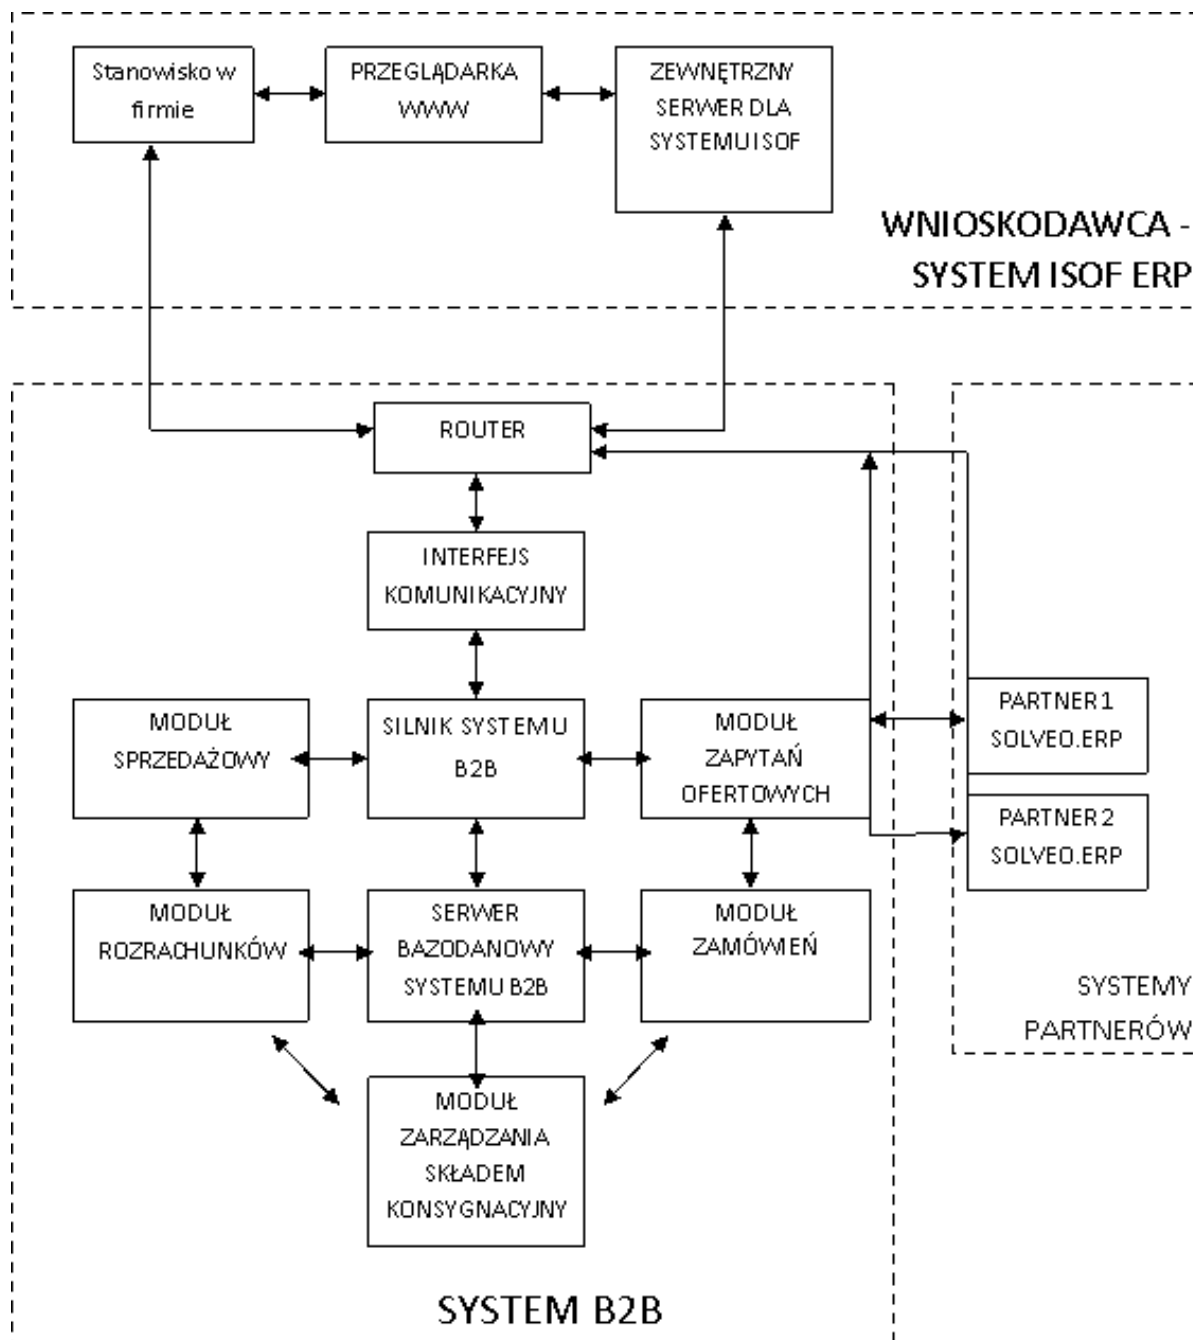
Stanowisko w firmie

PRZEGLĄDARKA WWW

ZEWNĘTRZNY SERWER DLA SYSTEMU ISOF

WNIOSKODAWCA - SYSTEM ISOF ERP

ROUTER

INTERFEJS KOMUNIKACYJNY

MODUŁ SPRZEDAŻOWY

SILNIK SYSTEMU B2B

MODUŁ ZAPYTAŃ OFERTOWYCH

PARTNER 1 SOLVEO.ERP

PARTNER 2 SOLVEO.ERP

MODUŁ ROZRACHUNKÓW

SERWER BAZODANOWY SYSTEMU B2B

MODUŁ ZAMÓWIEŃ

SYSTEMY PARTNERÓW

MODUŁ ZARZĄDZANIA SKŁADEM KONSYGNACYJNY

SYSTEM B2B